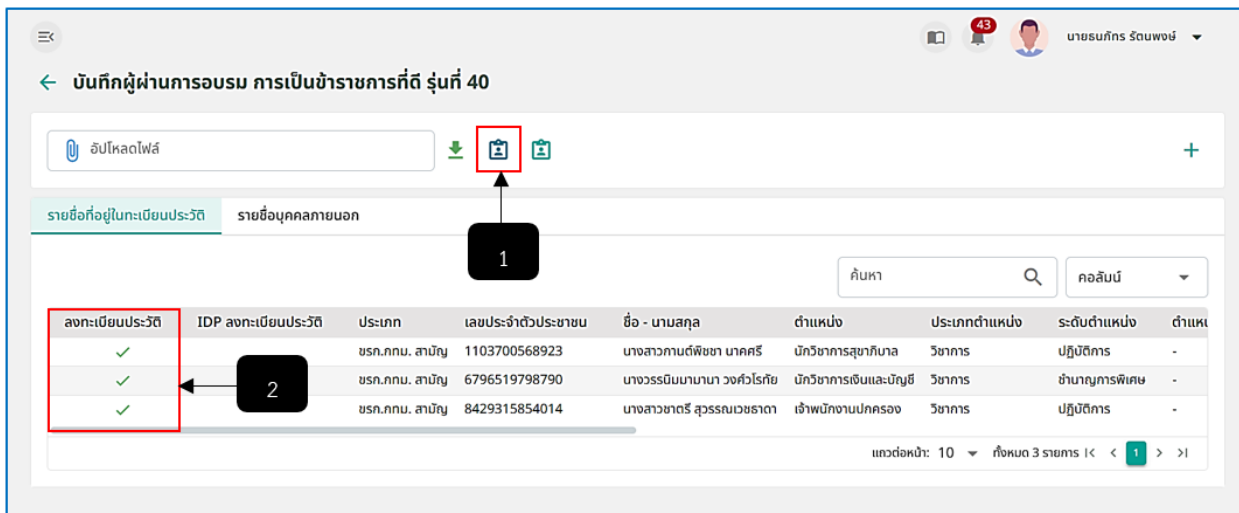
43

นายธนภัทร รัตนพงษ์

← บันทึกผู้ผ่านการอบรม การเป็นข้าราชการที่ดี รุ่นที่ 40

อัปโหลดไฟล์

+

รายชื่อที่อยู่ในทะเบียนประวัติ

รายชื่อบุคคลภายนอก

1

ค้นหา

คอลัมน์

| ลงทะเบียนประวัติ | IDP ลงทะเบียนประวัติ | ประเภท | เลขประจำตัวประชาชน | ชื่อ - นามสกุล | ตำแหน่ง | ประเภทตำแหน่ง | ระดับตำแหน่ง | ตำแหน |
|---|---|---|---|---|---|---|---|---|
| ✓ | | ขรก.กทม. สามัญ | 1103700568923 | นางสาวกานต์พิชชา นาคศรี | นักวิชาการสุขาภิบาล | วิชาการ | ปฏิบัติการ | - |
| ✓ | | ขรก.กทม. สามัญ | 6796519798790 | นางวรรนิมามานา วงศ์วโรกัย | นักวิชาการเงินและบัญชี | วิชาการ | ชำนาญการพิเศษ | - |
| ✓ | | ขรก.กทม. สามัญ | 8429315854014 | นางสาวชาตรี สุวรรณเวชธาดา | เจ้าพนักงานปกครอง | วิชาการ | ปฏิบัติการ | - |

2

แถวต่อหน้า: 10 ทั้งหมด 3 รายการ |< < 1 > >|